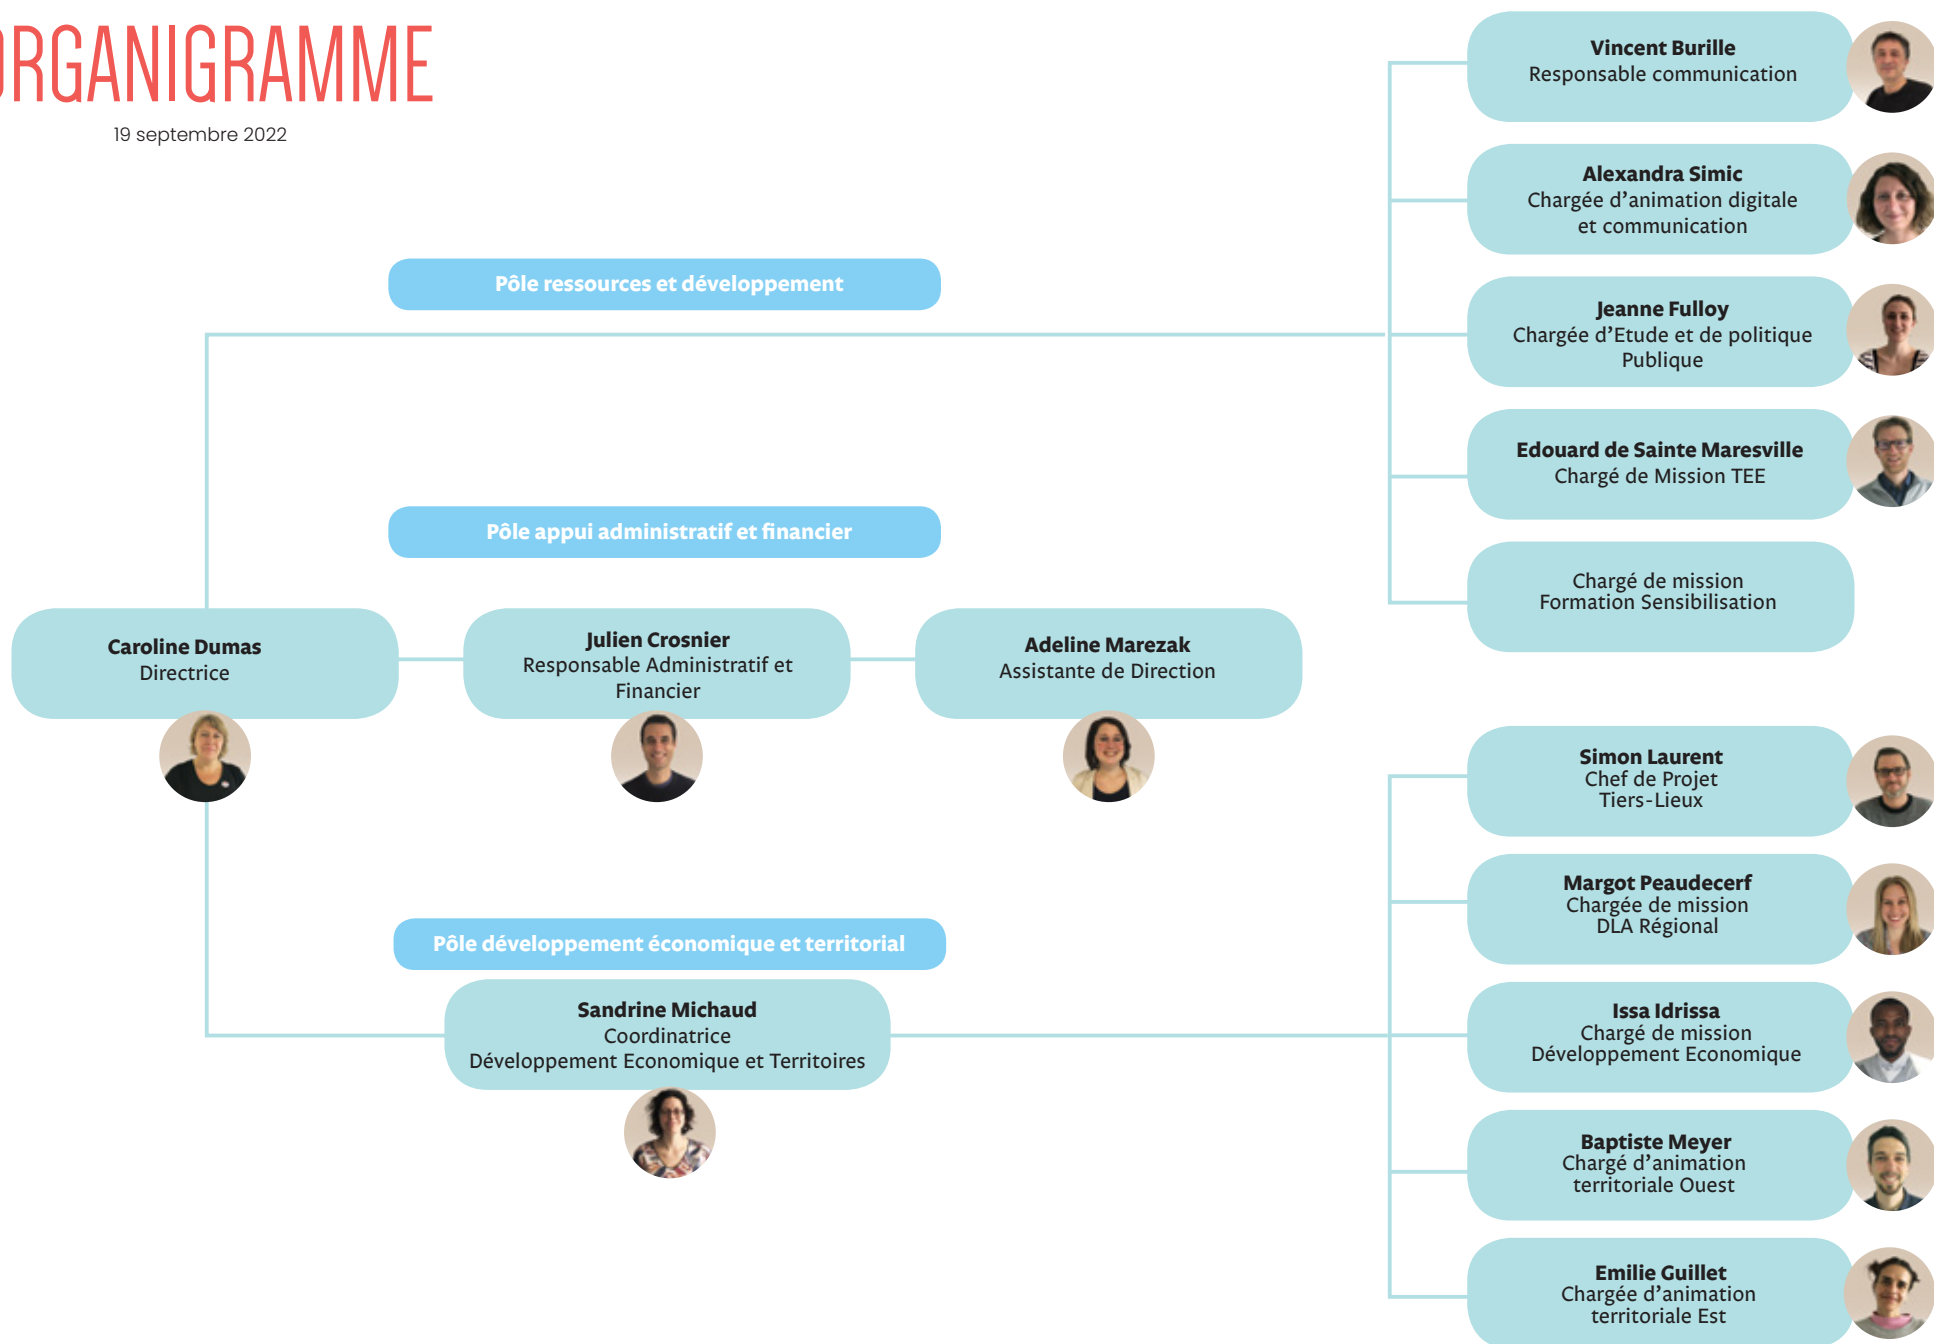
RGANIGRAMME

19 septembre 2022

Vincent Burille
Responsable communication

Alexandra Simic
Chargée d'animation digitale et communication

Pôle ressources et développement

Jeanne Fulloy
Chargée d'Etude et de politique Publique

Edouard de Sainte Maresville
Chargé de Mission TEE

Pôle appui administratif et financier

Chargé de mission
Formation Sensibilisation

Caroline Dumas
Directrice

Julien Crosnier
Responsable Administratif et Financier

Adeline Marezak
Assistante de Direction

Simon Laurent
Chef de Projet
Tiers-Lieux

Margot Peaudecerf
Chargée de mission
DLA Régional

Pôle développement économique et territorial

Sandrine Michaud
Coordinatrice
Développement Economique et Territoires

Issa Idrissa
Chargé de mission
Développement Economique

Baptiste Meyer
Chargé d'animation territoriale Ouest

Emilie Guillet
Chargée d'animation territoriale Est